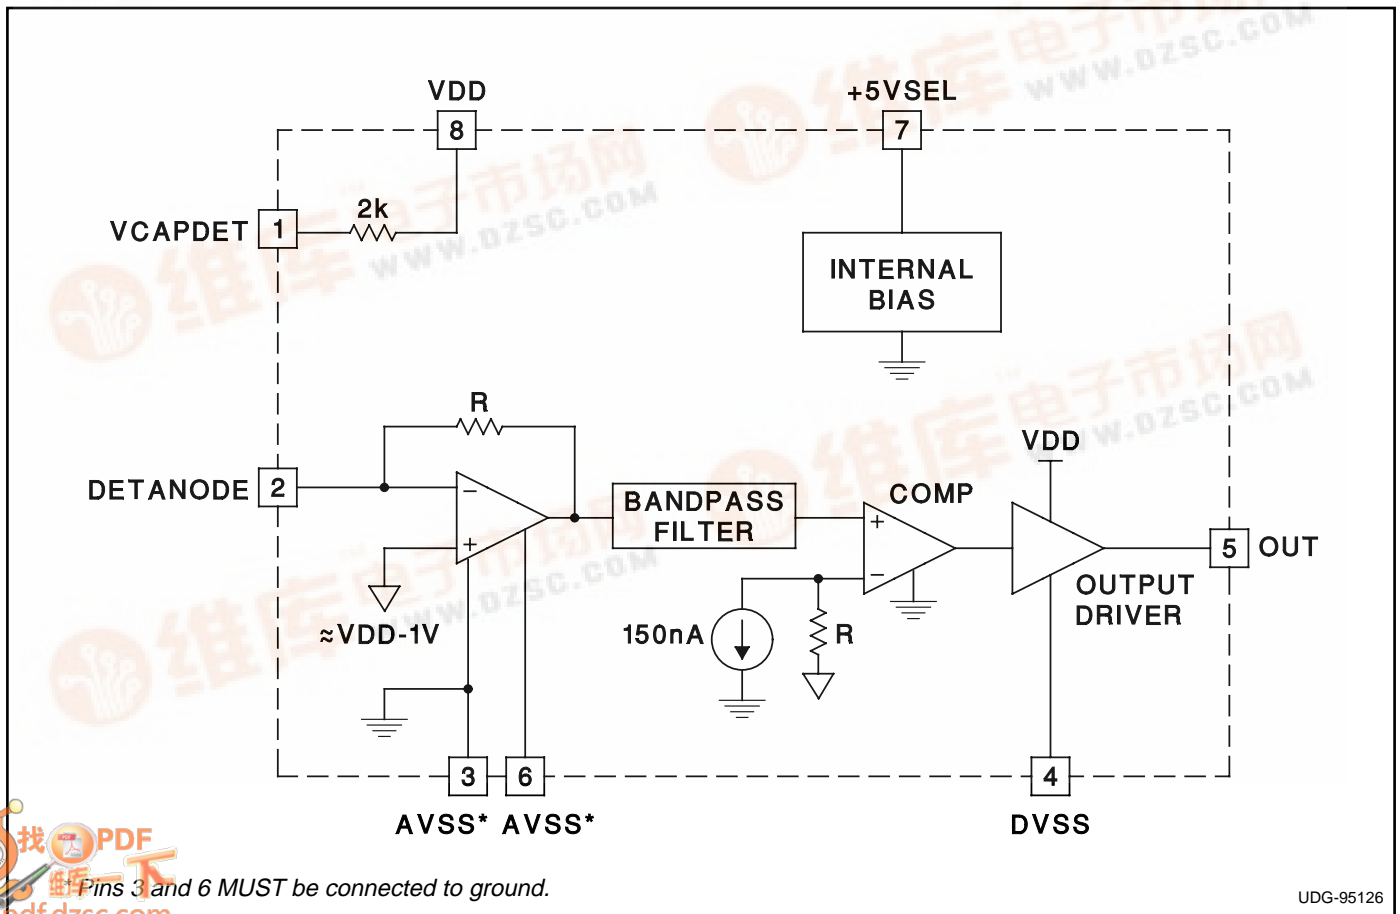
VDD
8
+5VSEL
7
VCAPDET
1
2k
INTERNAL BIAS
R
DETANODE
2
BANDPASS FILTER
COMP
VDD
5
OUT
≈VDD-1V
150nA
R
OUTPUT DRIVER
3
6
4
AVSS* AVSS*
DVSS
*Pins 3 and 6 MUST be connected to ground.
UDG-95126
维库电子市场网 WWW.DZSC.COM
找PDF 搜一下 pdf.dzsc.com